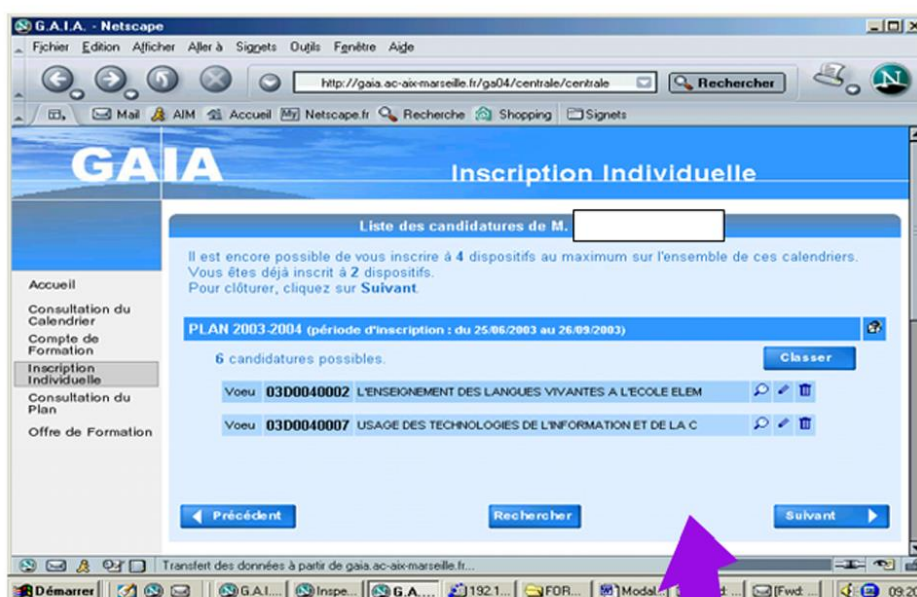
G.A.I.A. - Netscape

Fichier Edition Afficher Aller à Signets Outils Fenêtre Aide

http://gaia.ac-aix-marseille.fr/ga04/centrale/centrale

Rechercher

Mail AIM Accueil Netscape.fr Recherche Shopping Signets

GAIA

Inscription Individuelle

Liste des candidatures de M.

Il est encore possible de vous inscrire à 4 dispositifs au maximum sur l'ensemble de ces calendriers. Vous êtes déjà inscrit à 2 dispositifs. Pour clôturer, cliquez sur Suivant.

Accueil

Consultation du Calendrier

Compte de Formation

Inscription Individuelle

Consultation du Plan

Offre de Formation

PLAN 2003-2004 (période d'inscription : du 25/06/2003 au 26/09/2003)

6 candidatures possibles.

Classer

Voeu 03D0040002 L'ENSEIGNEMENT DES LANGUES VIVANTES A L'ECOLE ELEM

Voeu 03D0040007 USAGE DES TECHNOLOGIES DE L'INFORMATION ET DE LA C

Précédent

Rechercher

Suivant

Transfert des données à partir de gaia.ac-aix-marseille.fr...

Démarrer G.A.I.... Inspe... G.A.... 192.1... FOR... Modal... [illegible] [Fwd:... 09:2